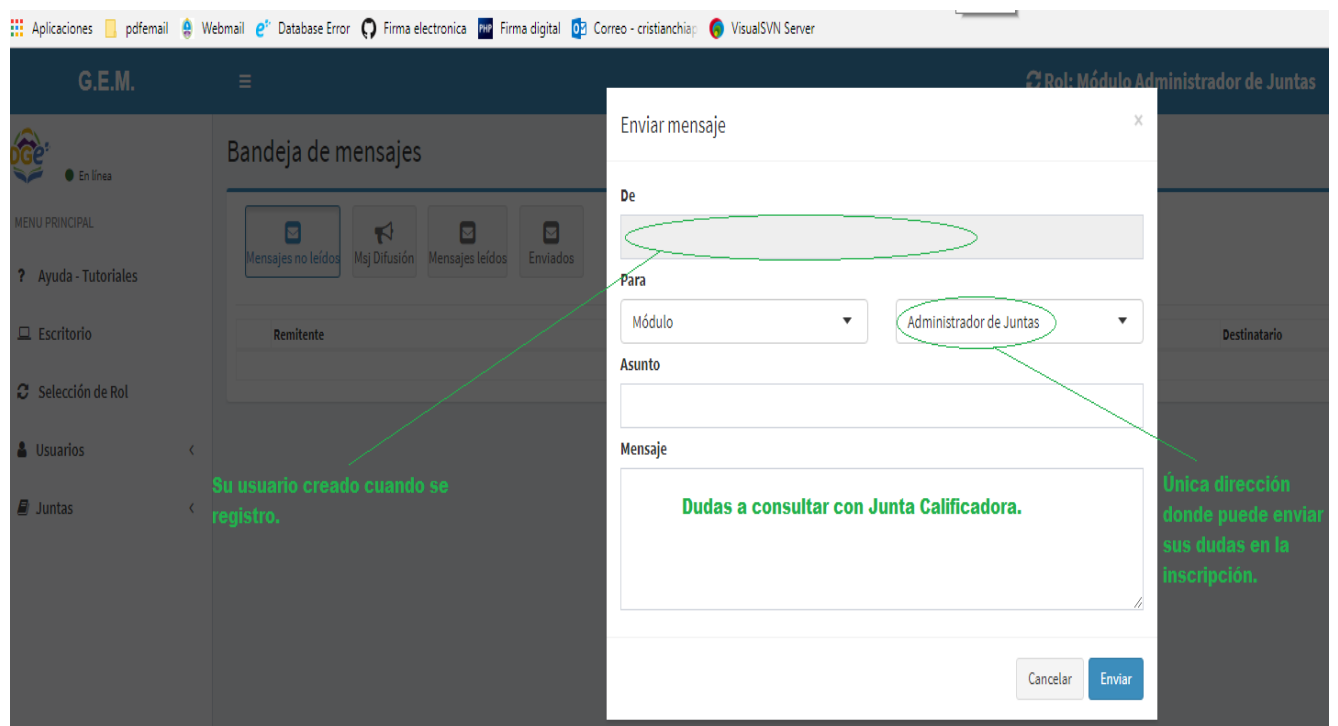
Aplicaciones pdfemail Webmail Database Error Firma electronica Firma digital Correo - cristianchiap VisualSVN Server

G.E.M.

Rol: Módulo Administrador de Juntas

En línea

MENU PRINCIPAL

Ayuda - Tutoriales

Escritorio

Selección de Rol

Usuarios

Juntas

Bandeja de mensajes

Mensajes no leídos Msj Difusión Mensajes leídos Enviados

Remitente

Destinatario

Enviar mensaje

×

De

Para

Módulo

Administrador de Juntas

Asunto

Mensaje

Dudas a consultar con Junta Calificadora.

Su usuario creado cuando se registro.

Única dirección donde puede enviar sus dudas en la inscripción.

Cancelar

Enviar